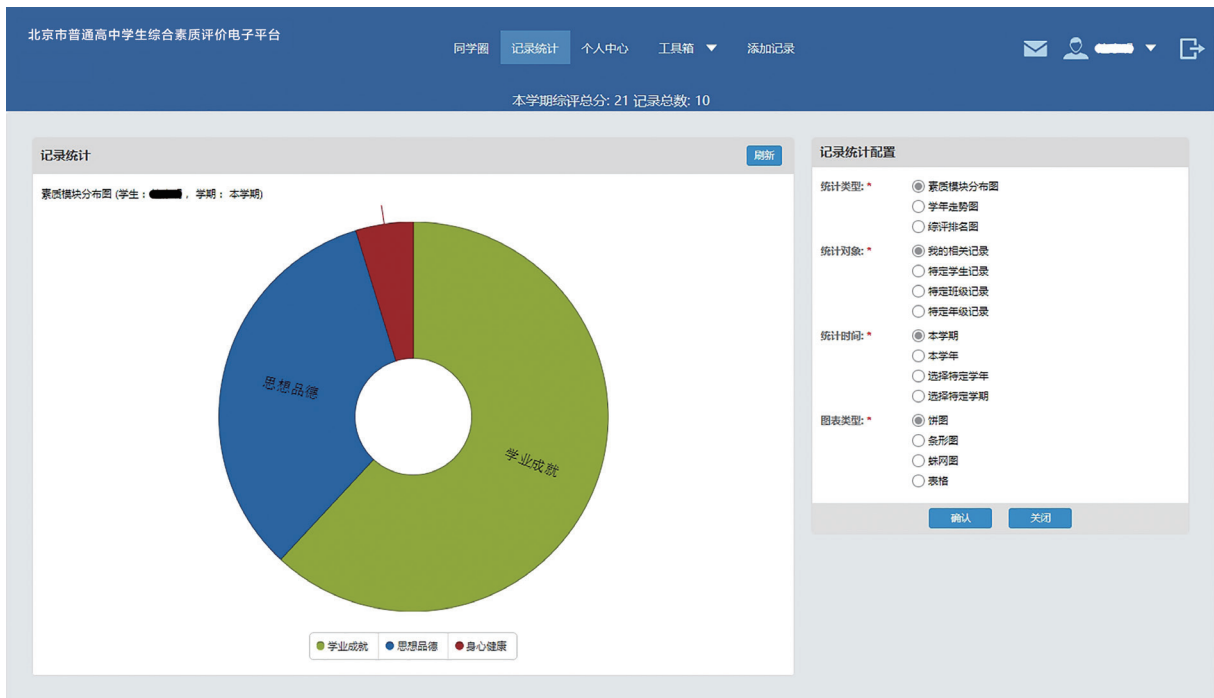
北京市普通高中学生综合素质评价电子平台

同学圈 记录统计 个人中心 工具箱 添加记录

本学期综评总分: 21 记录总数: 10

记录统计

刷新

素质模块分布图 (学生：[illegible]，学期：本学期)

思想品德

学业成就

学业成就 思想品德 身心健康

记录统计配置

统计类型: *
素质模块分布图
学年走势图
综评排名图

统计对象: *
我的相关记录
特定学生记录
特定班级记录
特定年级记录

统计时间: *
本学期
本学年
选择特定学年
选择特定学期

图表类型: *
饼图
条形图
蛛网图
表格

确认 关闭